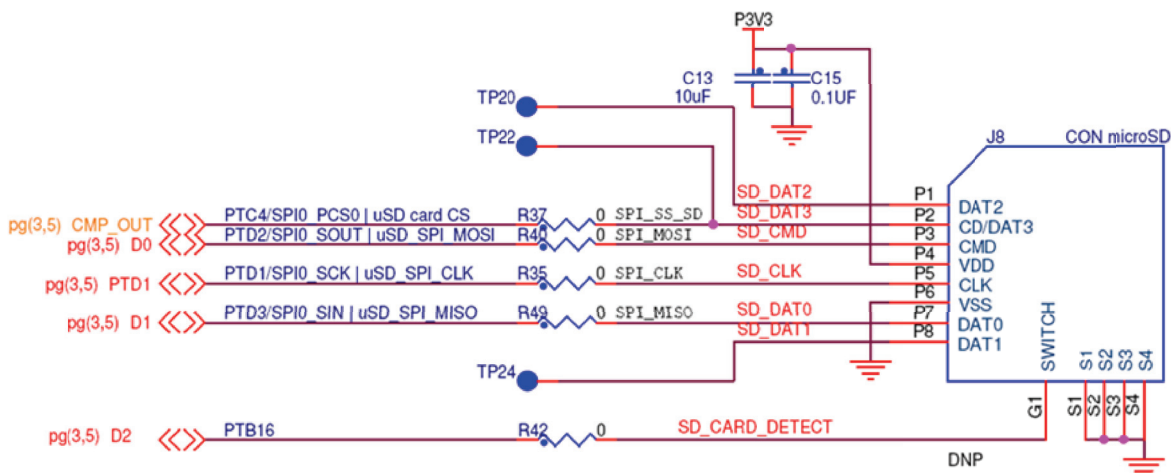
P3V3

C13
10uF

C15
0.1UF

TP20

TP22

J8

CON microSD

SD_DAT2

P1

DAT2

pg(3,5) CMP_OUT

PTC4/SPI0_PCS0 | uSD card CS

R37

0 SPI_SS_SD

SD_DAT3

P2

CD/DAT3

pg(3,5) D0

PTD2/SPI0_SOUT | uSD_SPI_MOSI

R40

0 SPI_MOSI

SD_CMD

P3

CMD

P4

VDD

pg(3,5) PTD1

PTD1/SPI0_SCK | uSD_SPI_CLK

R35

0 SPI_CLK

SD_CLK

P5

CLK

P6

VSS

pg(3,5) D1

PTD3/SPI0_SIN | uSD_SPI_MISO

R49

0 SPI_MISO

SD_DAT0

P7

DAT0

SD_DAT1

P8

DAT1

TP24

SWITCH

S1 S2 S3 S4

G1

S1 S2 S3 S4

pg(3,5) D2

PTB16

R42

0

SD_CARD_DETECT

DNP